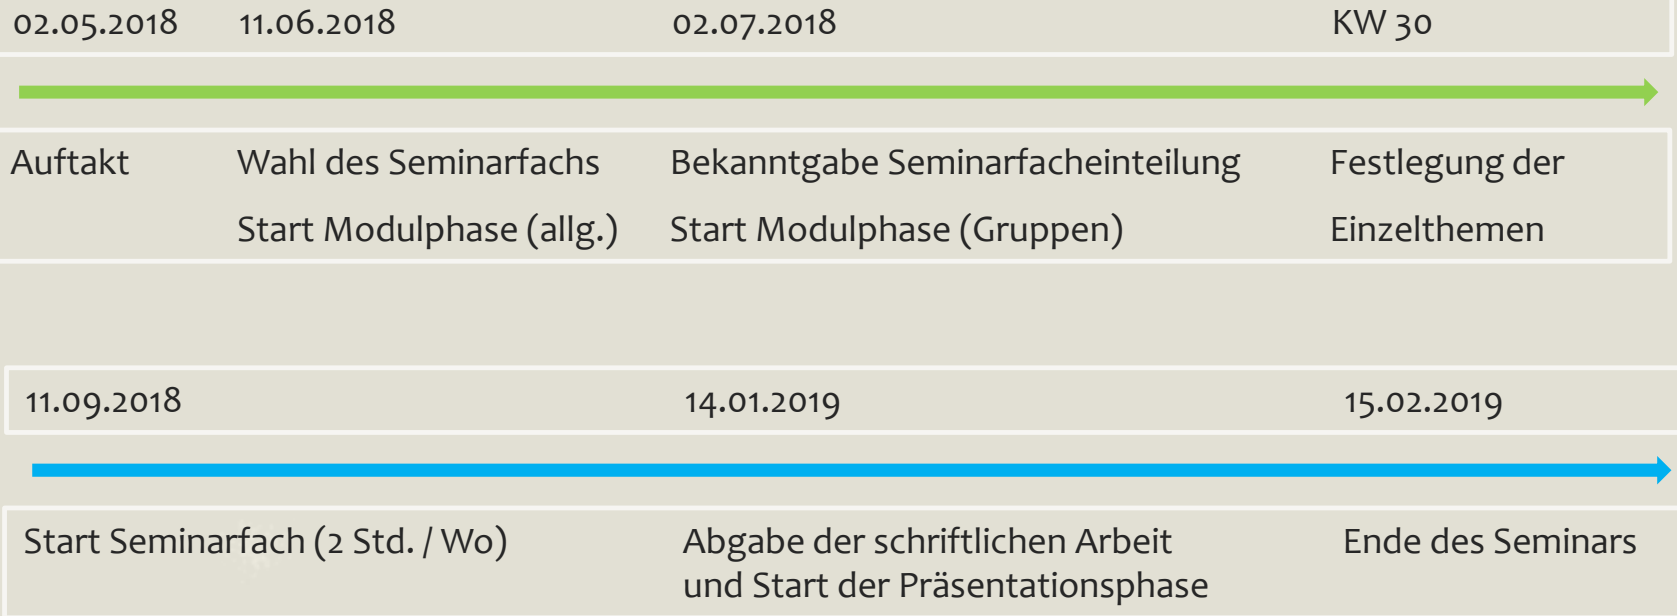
02.05.2018 11.06.2018 02.07.2018 KW 30

Auftakt

Wahl des Seminarfachs
Start Modulphase (allg.)

Bekanntgabe Seminarfacheinteilung
Start Modulphase (Gruppen)

Festlegung der Einzelthemen

11.09.2018 14.01.2019 15.02.2019

Start Seminarfach (2 Std. / Wo)

Abgabe der schriftlichen Arbeit und Start der Präsentationsphase

Ende des Seminars